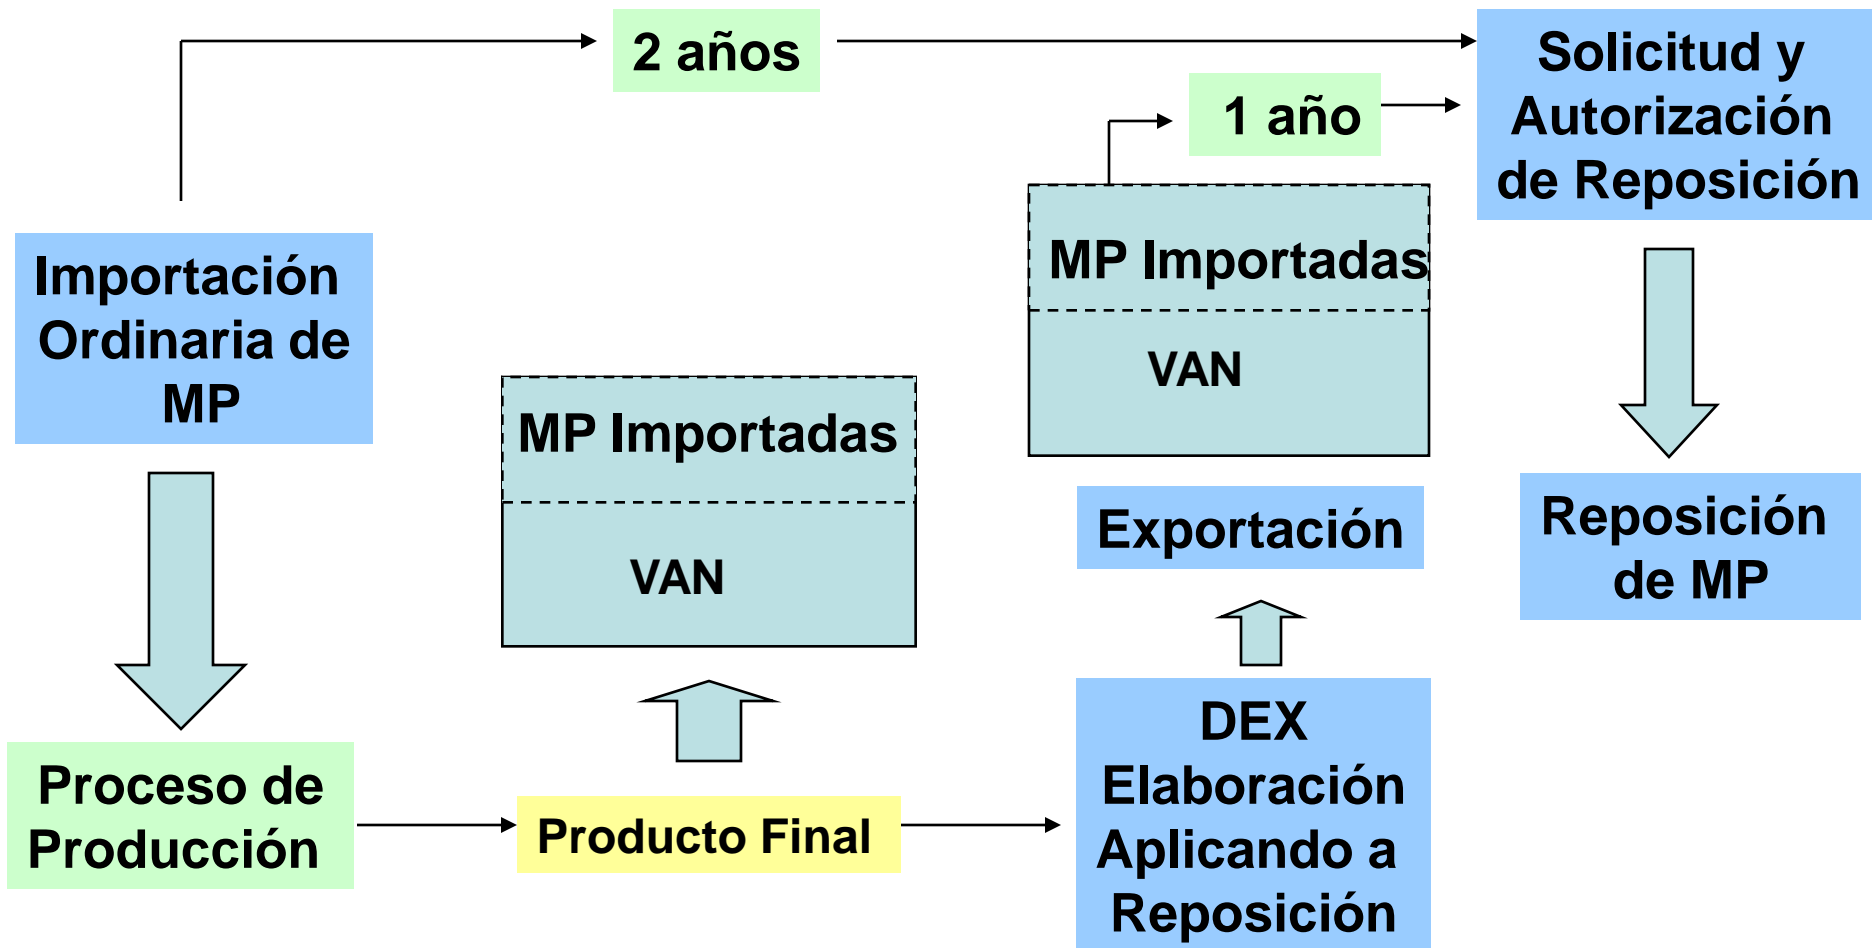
2 años

Solicitud y Autorización de Reposición

1 año

Importación Ordinaria de MP

MP Importadas

VAN

MP Importadas

VAN

Exportación

Reposición de MP

Proceso de Producción

Producto Final

DEX Elaboración Aplicando a Reposición